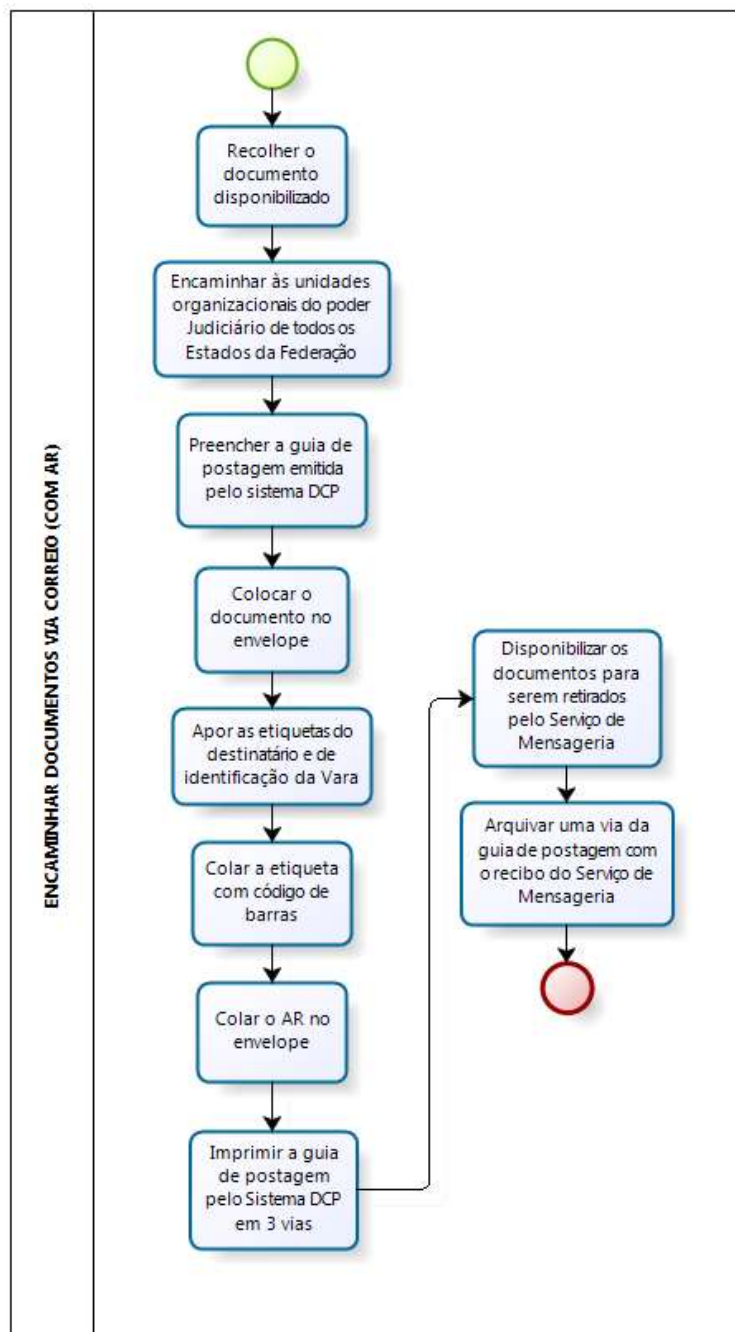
ENCAMINHAR DOCUMENTOS VIA CORREIO (COM AR)

Recolher o documento disponibilizado

Encaminhar às unidades organizacionais do poder Judiciário de todos os Estados da Federação

Preencher a guia de postagem emitida pelo sistema DCP

Colocar o documento no envelope

Apor as etiquetas do destinatário e de identificação da Vara

Colar a etiqueta com código de barras

Colar o AR no envelope

Imprimir a guia de postagem pelo Sistema DCP em 3 vias

Disponibilizar os documentos para serem retirados pelo Serviço de Mensageria

Arquivar uma via da guia de postagem com o recibo do Serviço de Mensageria